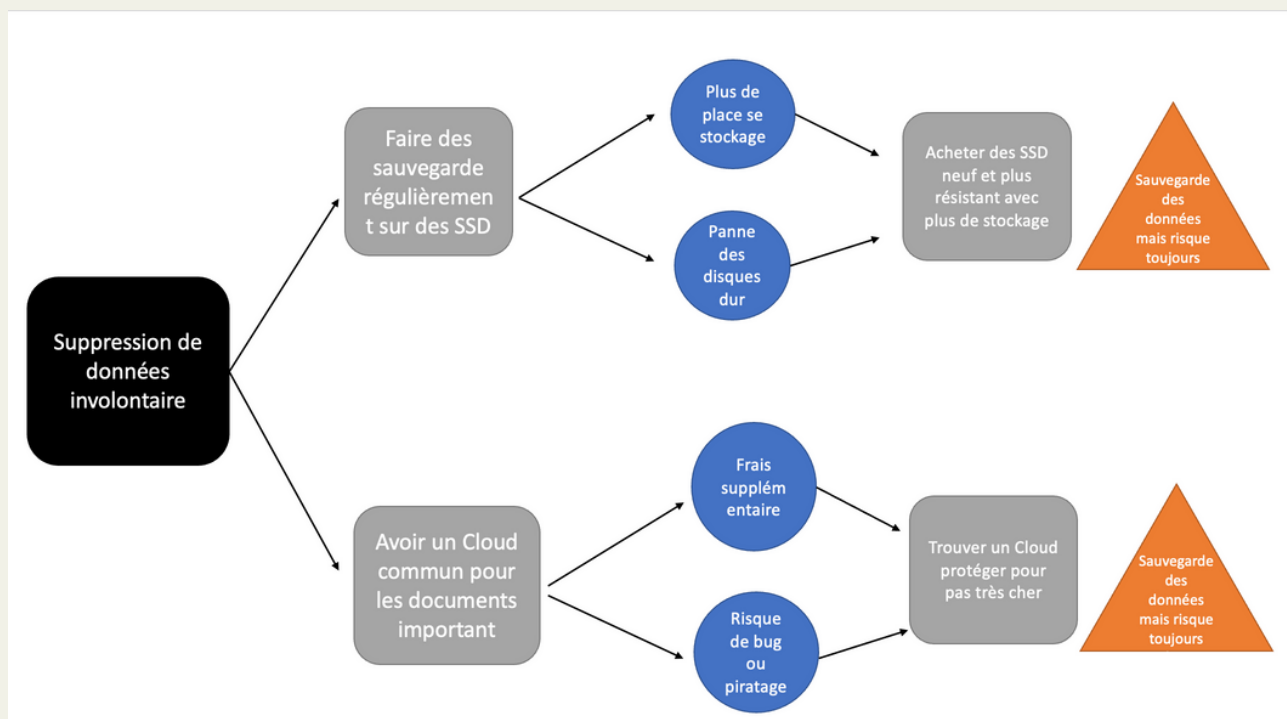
Suppression de données involontaire

Faire des sauvegarde régulièrement sur des SSD

Plus de place se stockage

Panne des disques dur

Acheter des SSD neuf et plus résistant avec plus de stockage

Sauvegarde des données mais risque toujours

Avoir un Cloud commun pour les documents important

Frais supplémentaire

Risque de bug ou piratage

Trouver un Cloud protéger pour pas très cher

Sauvegarde des données mais risque toujours